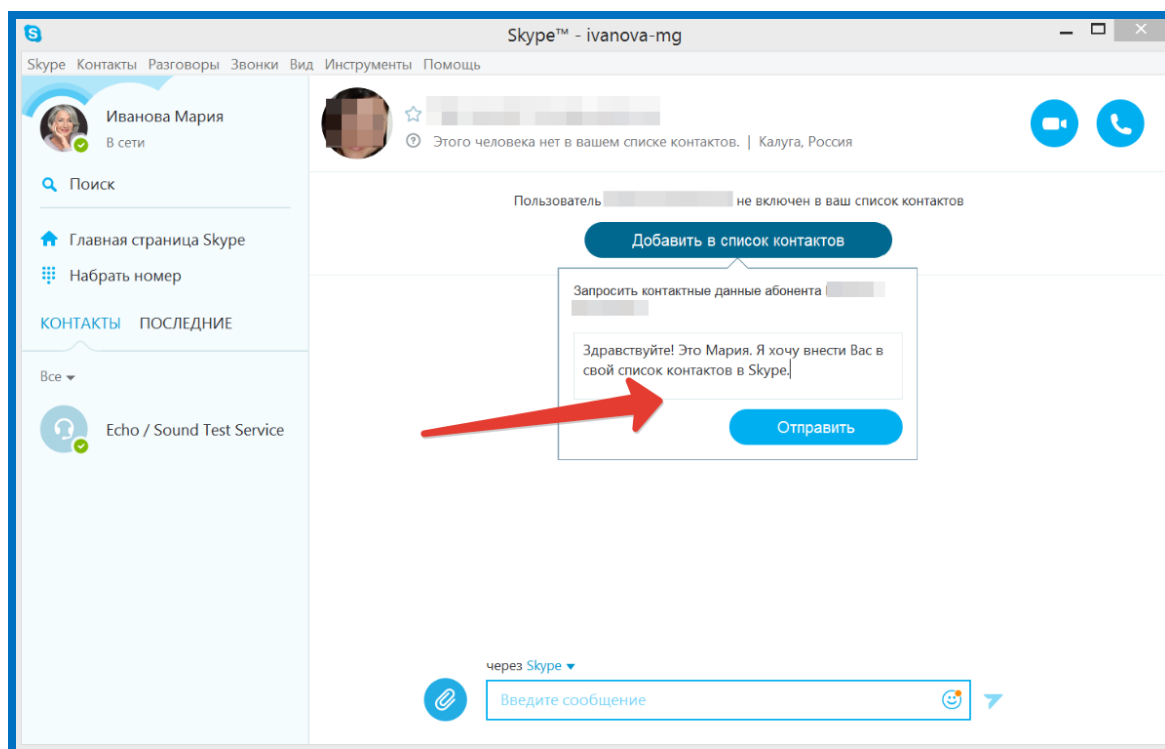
Skype™ - ivanova-mg

Skype Контакты Разговоры Звонки Вид Инструменты Помощь

Иванова Мария
В сети

Поиск

Главная страница Skype
Набрать номер

КОНТАКТЫ ПОСЛЕДНИЕ

Все

Echo / Sound Test Service

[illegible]
Этого человека нет в вашем списке контактов. | Калуга, Россия

Пользователь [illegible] не включен в ваш список контактов

Добавить в список контактов

Запросить контактные данные абонента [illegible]

Здравствуйте! Это Мария. Я хочу внести Вас в свой список контактов в Skype.

Отправить

через Skype

Введите сообщение